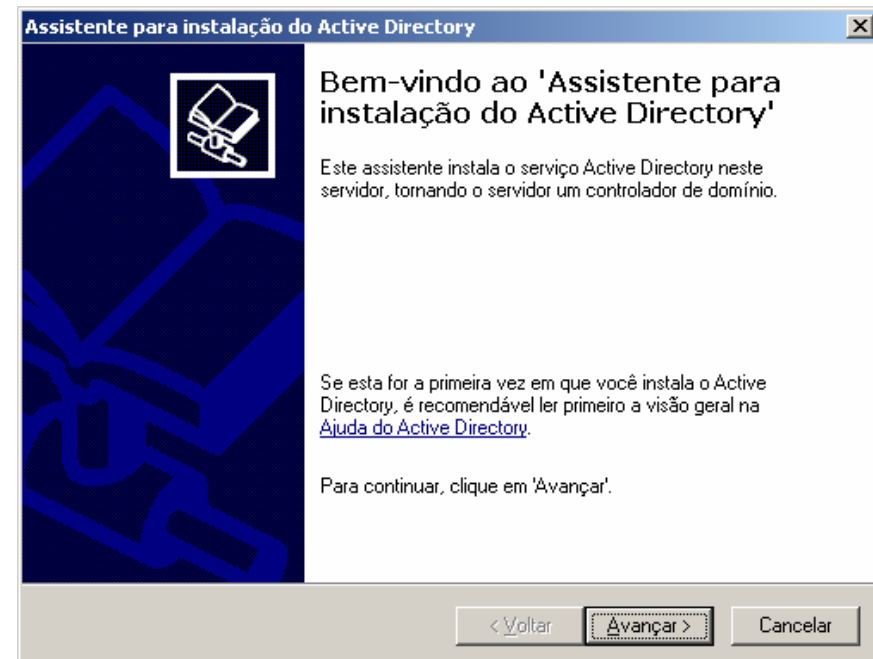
Assistente para instalação do Active Directory

Bem-vindo ao 'Assistente para instalação do Active Directory'

Este assistente instala o serviço Active Directory neste servidor, tornando o servidor um controlador de domínio.

Se esta for a primeira vez em que você instala o Active Directory, é recomendável ler primeiro a visão geral na Ajuda do Active Directory.

Para continuar, clique em 'Avançar'.

< Voltar
Avançar >
Cancelar